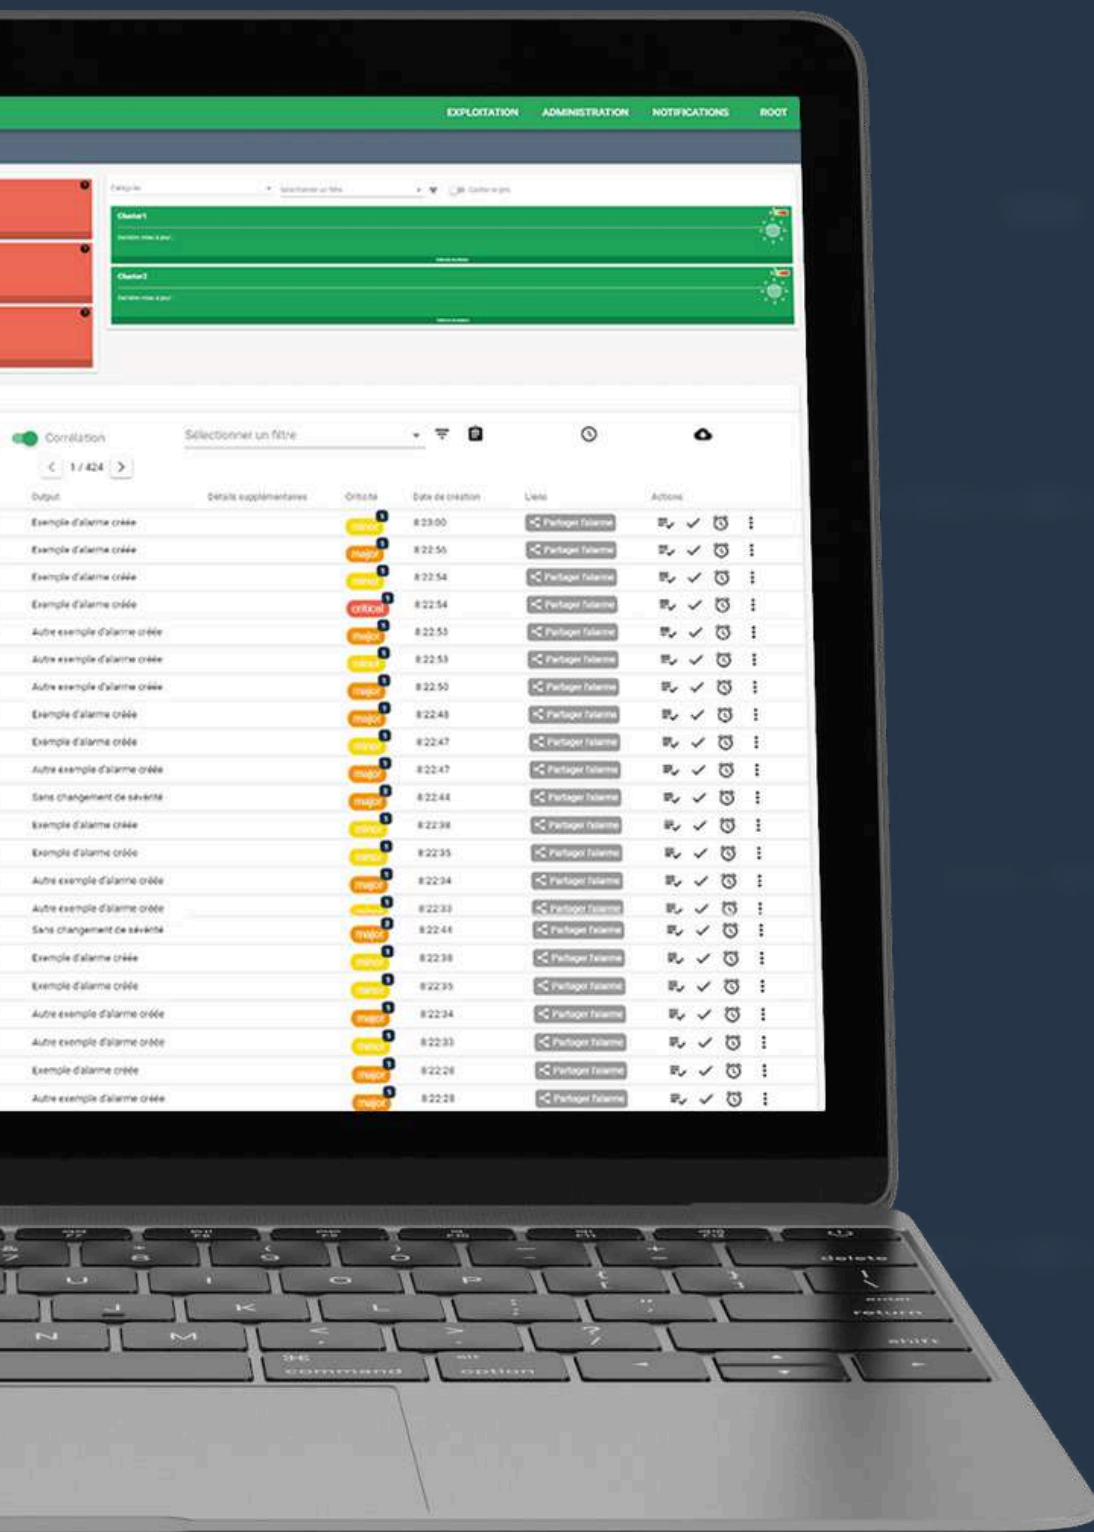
EXPLOITATION ADMINISTRATION NOTIFICATIONS ROOT

Catégorie Sélectionner un filtre

Cluster1
Dernière mise à jour

Cluster2
Dernière mise à jour

Corrélation Sélectionner un filtre

1 / 424

| Output | Détails supplémentaires | Criticité | Date de création | Liens | Actions |
|---|---|---|---|---|---|
| Exemple d'alarme créée | | minor | 8:23:00 | Partager l'alarme | |
| Exemple d'alarme créée | | major | 8:22:56 | Partager l'alarme | |
| Exemple d'alarme créée | | minor | 8:22:54 | Partager l'alarme | |
| Exemple d'alarme créée | | critical | 8:22:54 | Partager l'alarme | |
| Autre exemple d'alarme créée | | major | 8:22:53 | Partager l'alarme | |
| Autre exemple d'alarme créée | | minor | 8:22:53 | Partager l'alarme | |
| Autre exemple d'alarme créée | | major | 8:22:50 | Partager l'alarme | |
| Exemple d'alarme créée | | major | 8:22:48 | Partager l'alarme | |
| Exemple d'alarme créée | | minor | 8:22:47 | Partager l'alarme | |
| Autre exemple d'alarme créée | | major | 8:22:47 | Partager l'alarme | |
| Sans changement de sévérité | | major | 8:22:44 | Partager l'alarme | |
| Exemple d'alarme créée | | minor | 8:22:38 | Partager l'alarme | |
| Exemple d'alarme créée | | minor | 8:22:35 | Partager l'alarme | |
| Autre exemple d'alarme créée | | major | 8:22:34 | Partager l'alarme | |
| Autre exemple d'alarme créée | | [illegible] | 8:22:33 | Partager l'alarme | |
| Sans changement de sévérité | | major | 8:22:44 | Partager l'alarme | |
| Exemple d'alarme créée | | minor | 8:22:38 | Partager l'alarme | |
| Exemple d'alarme créée | | minor | 8:22:35 | Partager l'alarme | |
| Autre exemple d'alarme créée | | major | 8:22:34 | Partager l'alarme | |
| Autre exemple d'alarme créée | | minor | 8:22:33 | Partager l'alarme | |
| Exemple d'alarme créée | | major | 8:22:28 | Partager l'alarme | |
| Autre exemple d'alarme créée | | major | 8:22:28 | Partager l'alarme | |

delete
return
shift
command option